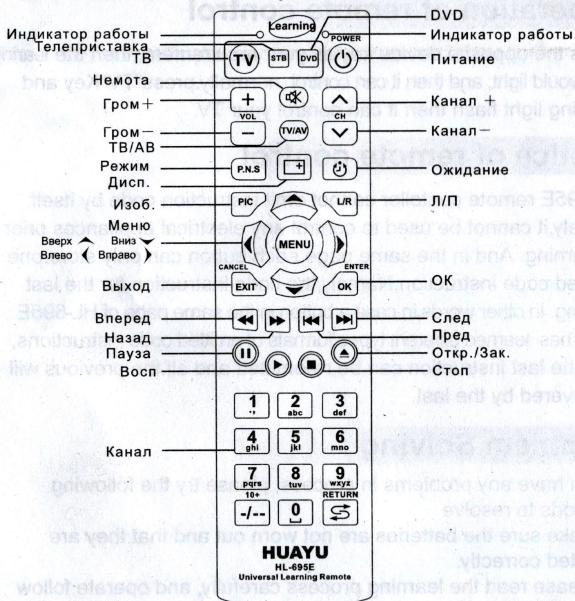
Индикатор работы
Телеприставка
ТВ
Немота
Гром +
Гром −
ТВ/АВ
Режим
Дисп.
Изоб.
Меню
Вверх
Вниз
Влево
Вправо
Выход
Вперед
Назад
Пауза
Восп
Канал

DVD
Индикатор работы
Питание
Канал +
Канал −
Ожидание
Л/П
ОК
След
Пред
Откр./Зак.
Стоп

Learning
TV
STB
DVD
POWER
+
VOL
CH
TV/AV
P.N.S
PIC
L/R
MENU
CANCEL
ENTER
EXIT
OK
1
2 abc
3 def
4 ghi
5 jkl
6 mno
7 pqrs
8 tuv
9 wxyz
10+
RETURN
-/--
0

HUAYU
HL-695E
Universal Learning Remote